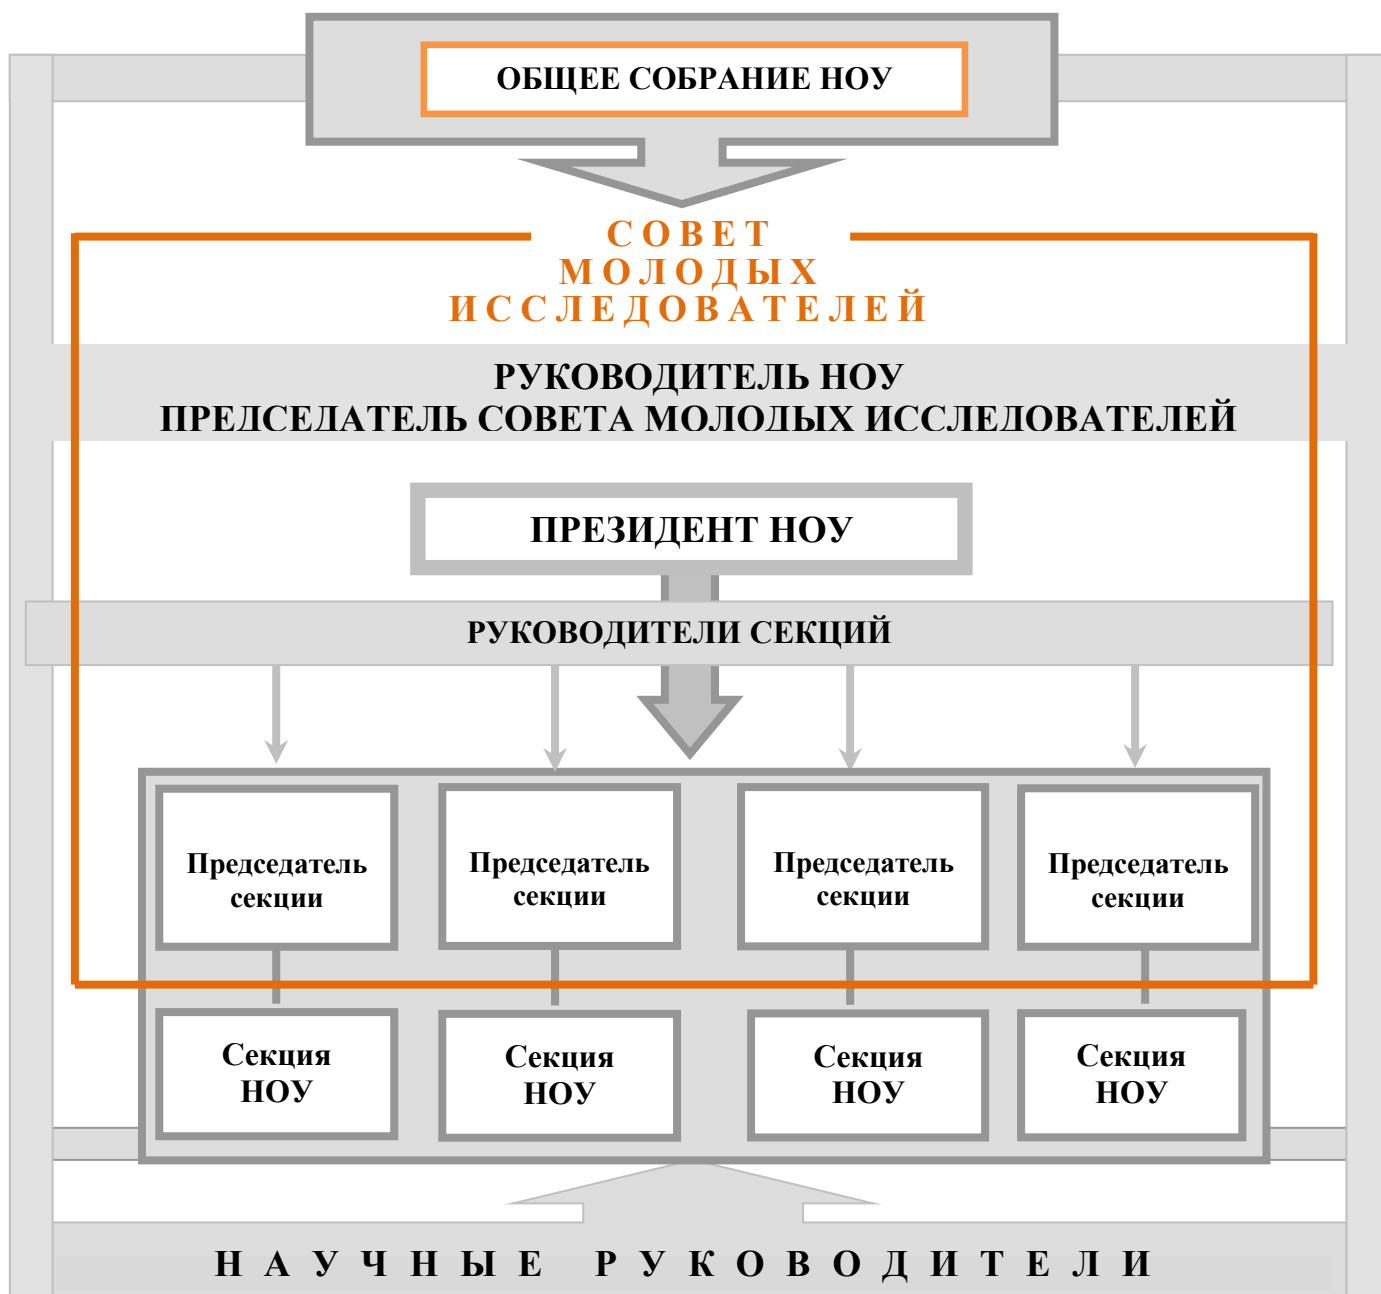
ОБЩЕЕ СОБРАНИЕ НОУ

СОВЕТ МОЛОДЫХ ИССЛЕДОВАТЕЛЕЙ

РУКОВОДИТЕЛЬ НОУ
ПРЕДСЕДАТЕЛЬ СОВЕТА МОЛОДЫХ ИССЛЕДОВАТЕЛЕЙ

ПРЕЗИДЕНТ НОУ

РУКОВОДИТЕЛИ СЕКЦИЙ

Председатель секции

Председатель секции

Председатель секции

Председатель секции

Секция НОУ

Секция НОУ

Секция НОУ

Секция НОУ

НАУЧНЫЕ РУКОВОДИТЕЛИ